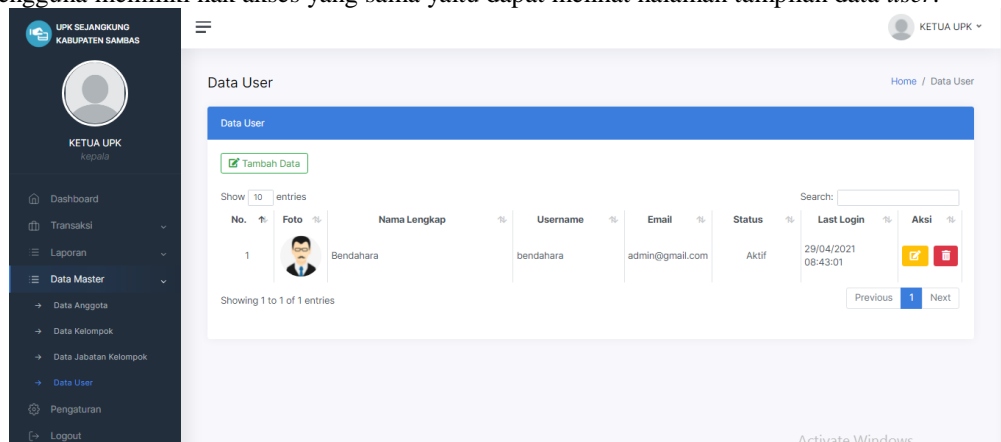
engguna memiliki hak akses yang sama yaitu dapat melihat halaman tampilan data user.

UPK SEJANGKUNG KABUPATEN SAMBAS

KETUA UPK
kepala

Dashboard
Transaksi
Laporan
Data Master
→ Data Anggota
→ Data Kelompok
→ Data Jabatan Kelompok
→ Data User
Pengaturan
Logout

KETUA UPK

Data User

Home / Data User

Data User

Tambah Data

Show 10 entries

Search:

| No. | Foto | Nama Lengkap | Username | Email | Status | Last Login | Aksi |
|---|---|---|---|---|---|---|---|
| 1 | | Bendahara | bendahara | admin@gmail.com | Aktif | 29/04/2021 08:43:01 | |

Showing 1 to 1 of 1 entries

Previous 1 Next

Activate Windows